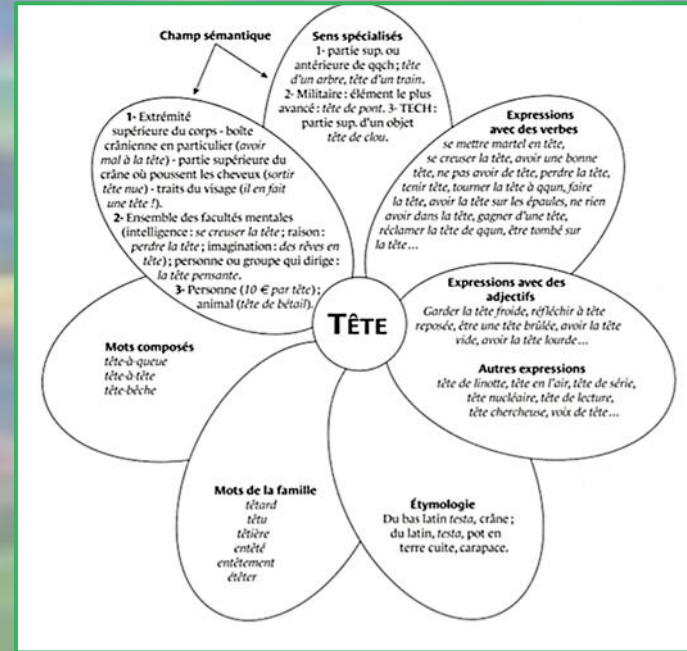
Champ sémantique

Sens spécialisés
1- partie sup. ou antérieure de qqch ; tête d'un arbre, tête d'un train.
2- Militaire : élément le plus avancé : tête de pont. 3- TECH : partie sup. d'un objet tête de clou.

1- Extrémité supérieure du corps - boîte crânienne en particulier (avoir mal à la tête) - partie supérieure du crâne où poussent les cheveux (sortir tête nue) - traits du visage (il en fait une tête !).
2- Ensemble des facultés mentales (intelligence : se creuser la tête ; raison : perdre la tête ; imagination : des rêves en tête) ; personne ou groupe qui dirige : la tête pensante.
3- Personne (10 € par tête) ; animal (tête de bétail).

Expressions avec des verbes
se mettre martel en tête, se creuser la tête, avoir une bonne tête, ne pas avoir de tête, perdre la tête, tenir tête, tourner la tête à qqun, faire la tête, avoir la tête sur les épaules, ne rien avoir dans la tête, gagner d'une tête, réclamer la tête de qqun, être tombé sur la tête…

TÊTE

Expressions avec des adjectifs
Garder la tête froide, réfléchir à tête reposée, être une tête brûlée, avoir la tête vide, avoir la tête lourde…

Autres expressions
tête de linotte, tête en l'air, tête de série, tête nucléaire, tête de lecture, tête chercheuse, voix de tête…

Mots composés
tête-à-queue
tête-à-tête
tête-bêche

Mots de la famille
têtard
têtu
têtière
entêté
entêtement
étêter

Étymologie
Du bas latin testa, crâne ; du latin, testa, pot en terre cuite, carapace.